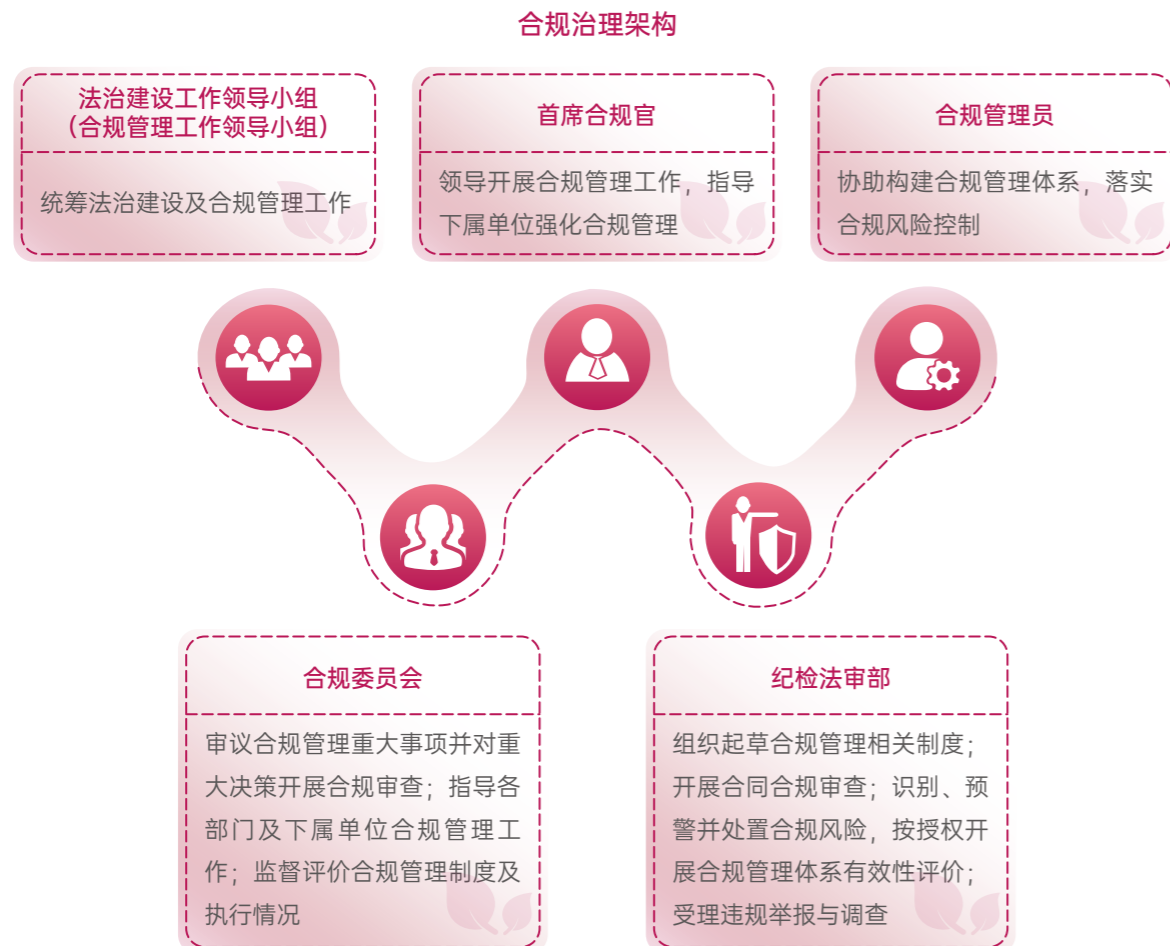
合规治理架构

法治建设工作领导小组
（合规管理工作领导小组）

统筹法治建设及合规管理工作

首席合规官

领导开展合规管理工作，指导下属单位强化合规管理

合规管理员

协助构建合规管理体系，落实合规风险控制

合规委员会

审议合规管理重大事项并对重大决策开展合规审查；指导各部门及下属单位合规管理工作；监督评价合规管理制度及执行情况

纪检法审部

组织起草合规管理相关制度；开展合同合规审查；识别、预警并处置合规风险，按授权开展合规管理体系有效性评价；受理违规举报与调查